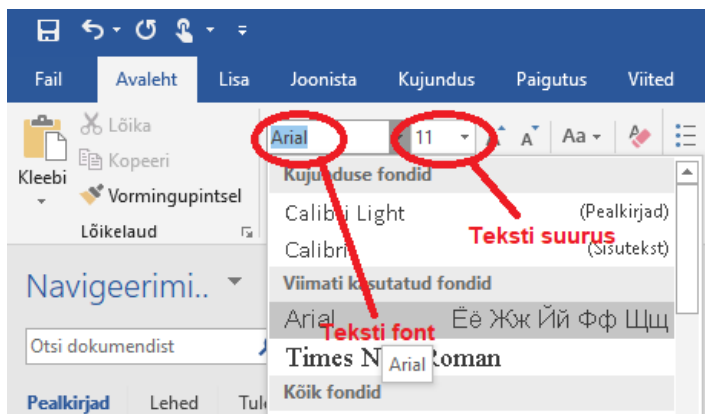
Fail Avaleht Lisa Joonista Kujundus Paigutus Viited

Lõika
Kopeeri
Kleebi
Vormingupintsel
Lõikelaud

Arial
11
Aa

Kujunduse fondid
Calibri Light (Pealkirjad)
Calibri (Sisutekst)
Teksti suurus
Viimati kasutatud fondid
Arial Ёё Жж Йй Фф Щщ
Teksti font
Times New Roman
Arial
Kõik fondid

Navigeerimi..
Otsi dokumendist
Pealkirjad Lehed Tul